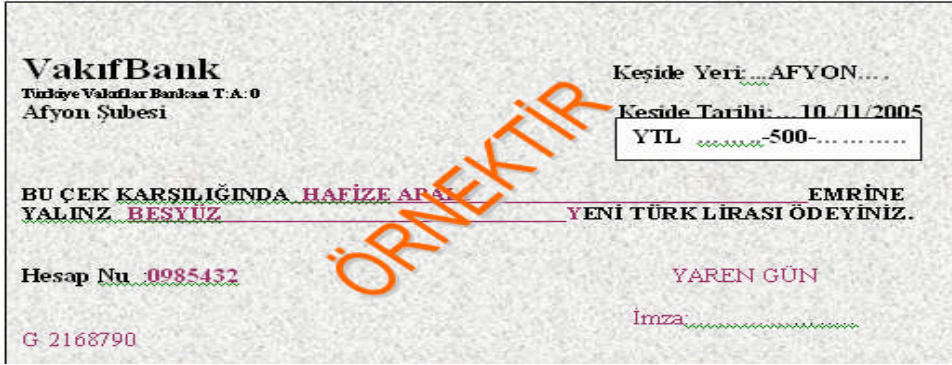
VakıfBank
Türkiye Vakıflar Bankası T.A.O
Afyon Şubesi

Keşide Yeri:...AFYON....

Keşide Tarihi:... 10/11/2005

YTL .........-500-...........

BU ÇEK KARŞILIĞINDA HAFİZE ARA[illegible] EMRİNE
YALINZ BEŞYÜZ YENİ TÜRK LİRASI ÖDEYİNİZ.

ÖRNEKTİR

Hesap Nu :0985432

YAREN GÜN

İmza:.....................

G 2168790